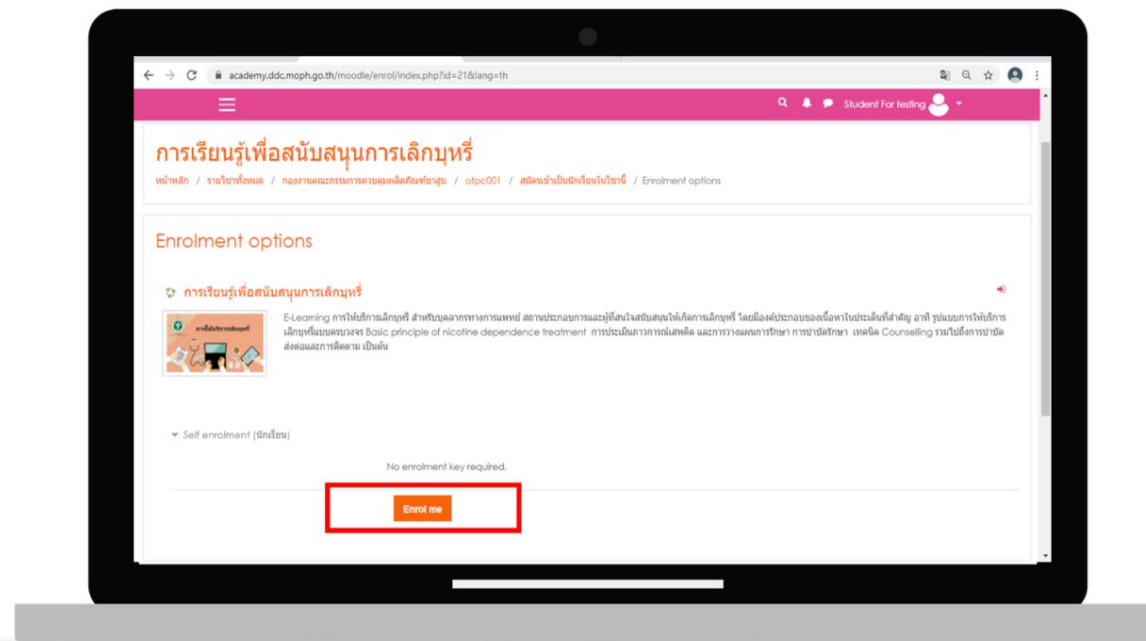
academy.ddc.moph.go.th/moodle/enrol/index.php?id=21&lang=th

Student For testing

การเรียนรู้เพื่อสนับสนุนการเลิกบุหรี่

หน้าหลัก / รายวิชาทั้งหมด / กองงานคณะกรรมการควบคุมผลิตภัณฑ์ยาสูบ / otpc001 / สมัครเข้าเป็นนักเรียนในวิชานี้ / Enrolment options

Enrolment options

การเรียนรู้เพื่อสนับสนุนการเลิกบุหรี่

E-Learning การให้บริการเลิกบุหรี่ สำหรับบุคลากรทางการแพทย์ สถานประกอบการและผู้ที่สนใจสนับสนุนให้เกิดการเลิกบุหรี่ โดยมีองค์ประกอบของเนื้อหาในประเด็นที่สำคัญ อาทิ รูปแบบการให้บริการเลิกบุหรี่แบบครบวงจร Basic principle of nicotine dependence treatment การประเมินภาวะการณ์เสพติด และการวางแผนการรักษา การบำบัดรักษา เทคนิค Counselling รวมไปถึงการบำบัดส่งต่อและการติดตาม เป็นต้น

Self enrolment (นักเรียน)

No enrolment key required.

Enrol me